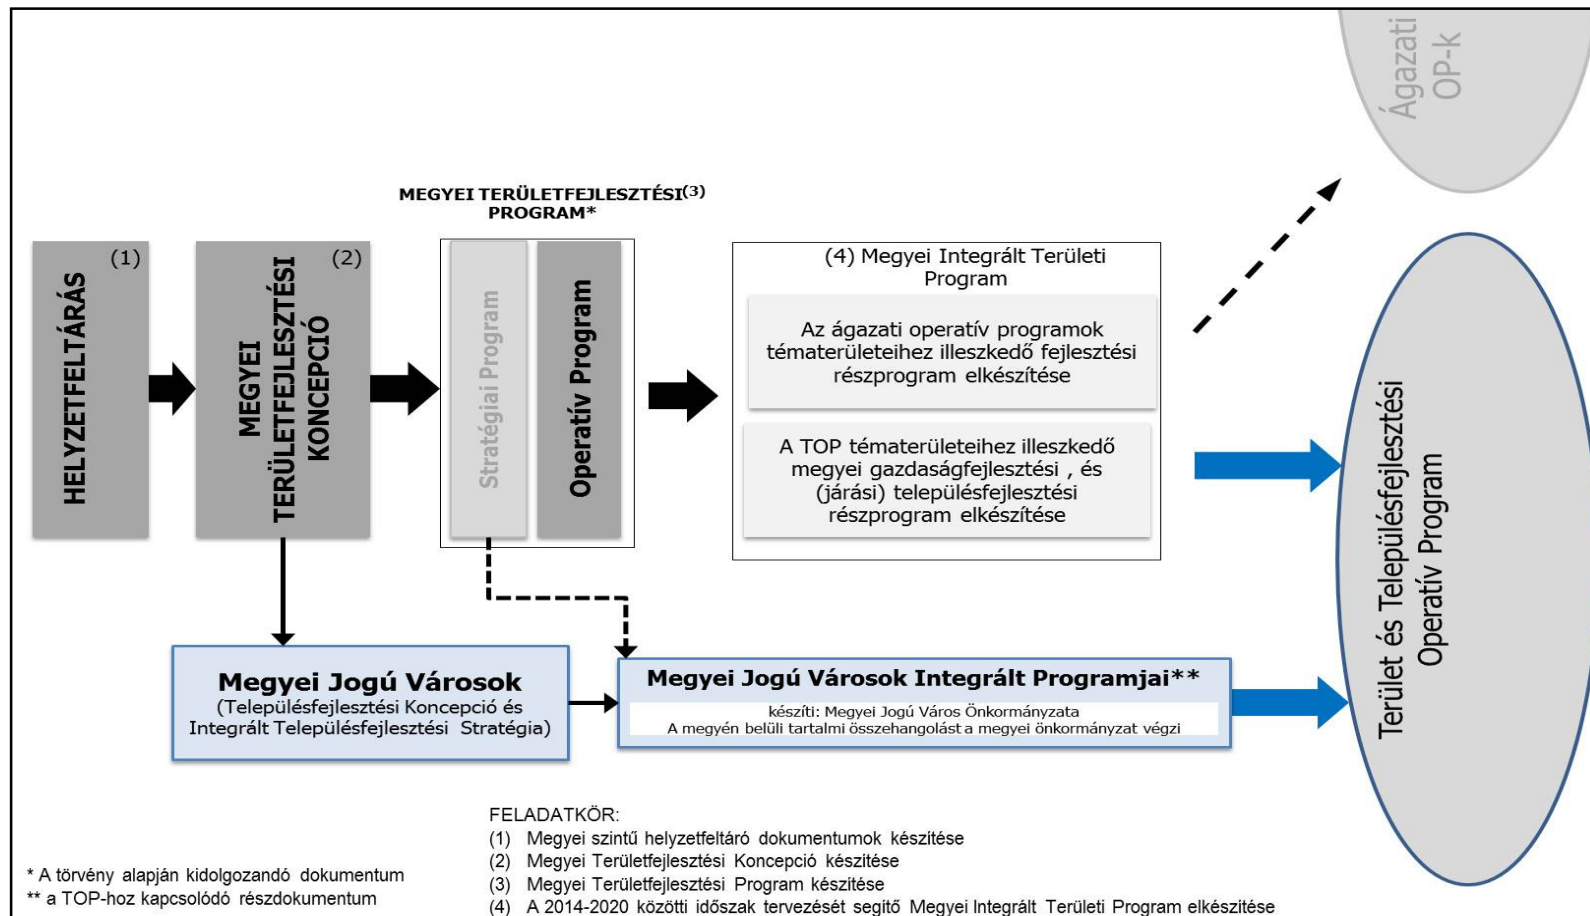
Ágazati OP-k

MEGYEI TERÜLETFEJLESZTÉSI(3) PROGRAM*

(1) HELYZETFELTÁRÁS

(2) MEGYEI TERÜLETFEJLESZTÉSI KONCEPCIÓ

Stratégiai Program

Operatív Program

(4) Megyei Integrált Területi Program

Az ágazati operatív programok tématerületeihez illeszkedő fejlesztési részprogram elkészítése

A TOP tématerületeihez illeszkedő megyei gazdaságfejlesztési , és (járási) településfejlesztési részprogram elkészítése

Terület és Településfejlesztési Operatív Program

Megyei Jogú Városok
(Településfejlesztési Koncepció és Integrált Településfejlesztési Stratégia)

Megyei Jogú Városok Integrált Programjai**
készíti: Megyei Jogú Város Önkormányzata
A megyén belüli tartalmi összehangolást a megyei önkormányzat végzi

FELADATKÖR:
(1) Megyei szintű helyzetfeltáró dokumentumok készítése
(2) Megyei Területfejlesztési Koncepció készítése
(3) Megyei Területfejlesztési Program készítése
(4) A 2014-2020 közötti időszak tervezését segítő Megyei Integrált Területi Program elkészítése

* A törvény alapján kidolgozandó dokumentum
** a TOP-hoz kapcsolódó részdokumentum